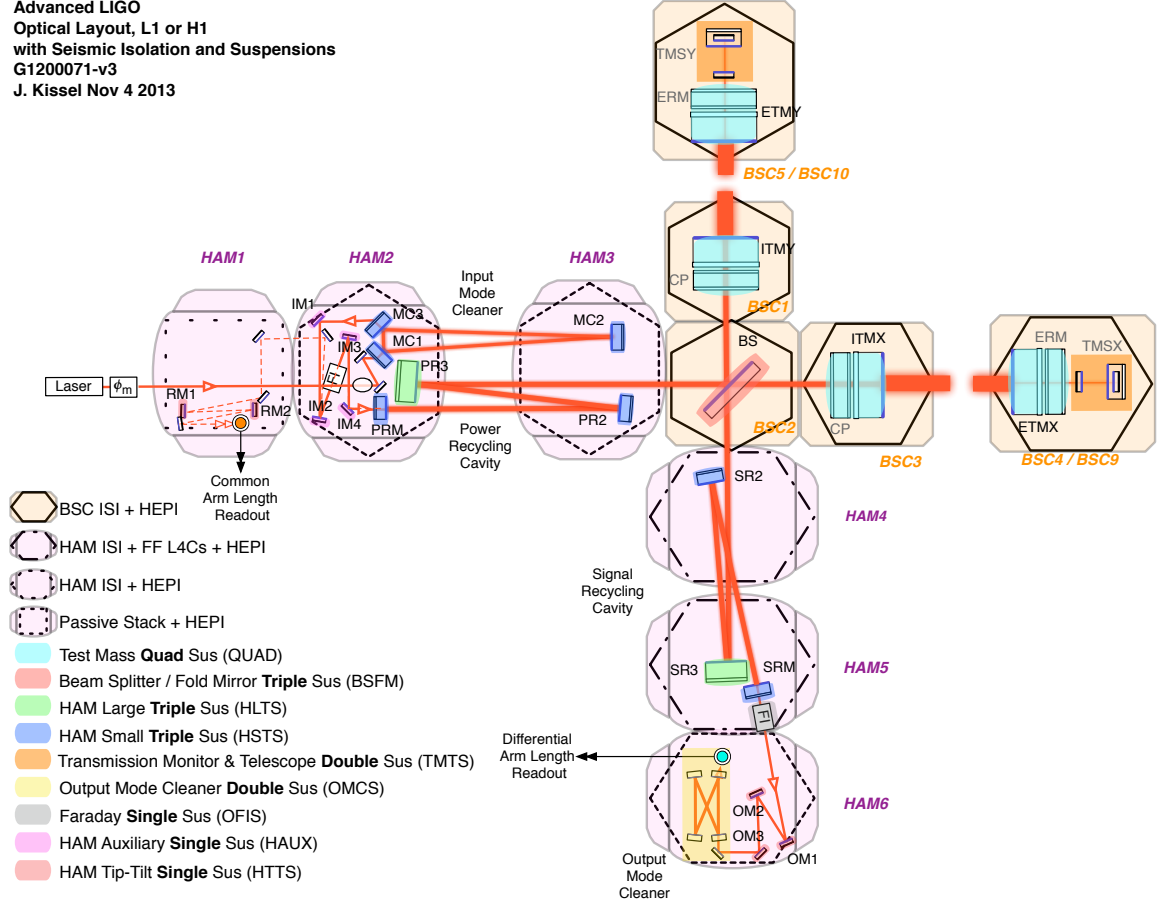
Advanced LIGO
Optical Layout, L1 or H1
with Seismic Isolation and Suspensions
G1200071-v3
J. Kissel Nov 4 2013

TMSY
ERM
ETMY
BSC5 / BSC10

ITMY
CP
BSC1

HAM1
HAM2
HAM3
Input Mode Cleaner

IM1
MC3
MC1
IM3
FI
PR3
MC2
BS
ITMX
ERM
TMSX
Laser
$\phi_m$
RM1
RM2
IM2
IM4
PRM
PR2
CP
ETMX
BSC2
BSC3
BSC4 / BSC9
Power Recycling Cavity

Common Arm Length Readout

SR2
HAM4

BSC ISI + HEPI
HAM ISI + FF L4Cs + HEPI
HAM ISI + HEPI
Passive Stack + HEPI

Signal Recycling Cavity

SR3
SRM
FI
HAM5

Test Mass **Quad** Sus (QUAD)
Beam Splitter / Fold Mirror **Triple** Sus (BSFM)
HAM Large **Triple** Sus (HLTS)
HAM Small **Triple** Sus (HSTS)
Transmission Monitor & Telescope **Double** Sus (TMTS)
Output Mode Cleaner **Double** Sus (OMCS)
Faraday **Single** Sus (OFIS)
HAM Auxiliary **Single** Sus (HAUX)
HAM Tip-Tilt **Single** Sus (HTTS)

Differential Arm Length Readout

OM2
OM3
OM1
HAM6

Output Mode Cleaner